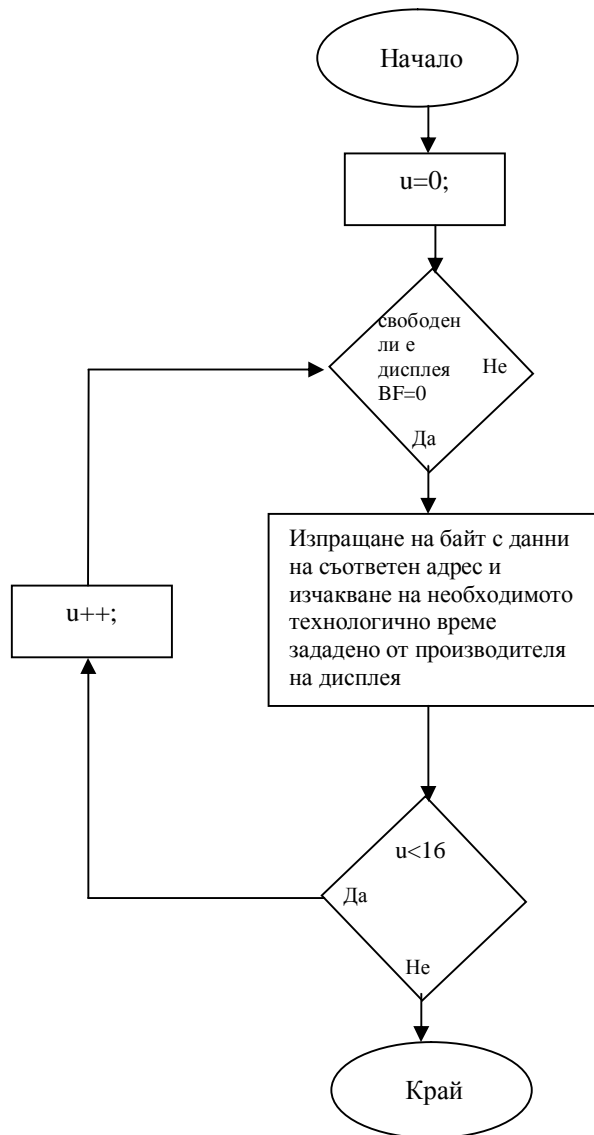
Начало

u=0;

свободен ли е дисплея BF=0

Не

Да

Изпращане на байт с данни на съответен адрес и изчакване на необходимото технологично време зададено от производителя на дисплея

u++;

u<16

Да

Не

Край